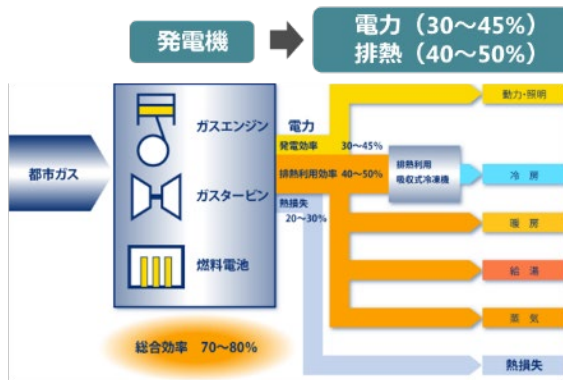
発電機

電力（30～45%）
排熱（40～50%）

都市ガス

ガスエンジン

ガスタービン

燃料電池

電力

発電効率　30～45%

排熱利用効率　40～50%

熱損失
20～30%

排熱利用
吸収式冷凍機

動力・照明

冷　房

暖　房

給　湯

蒸　気

熱損失

総合効率　70～80%